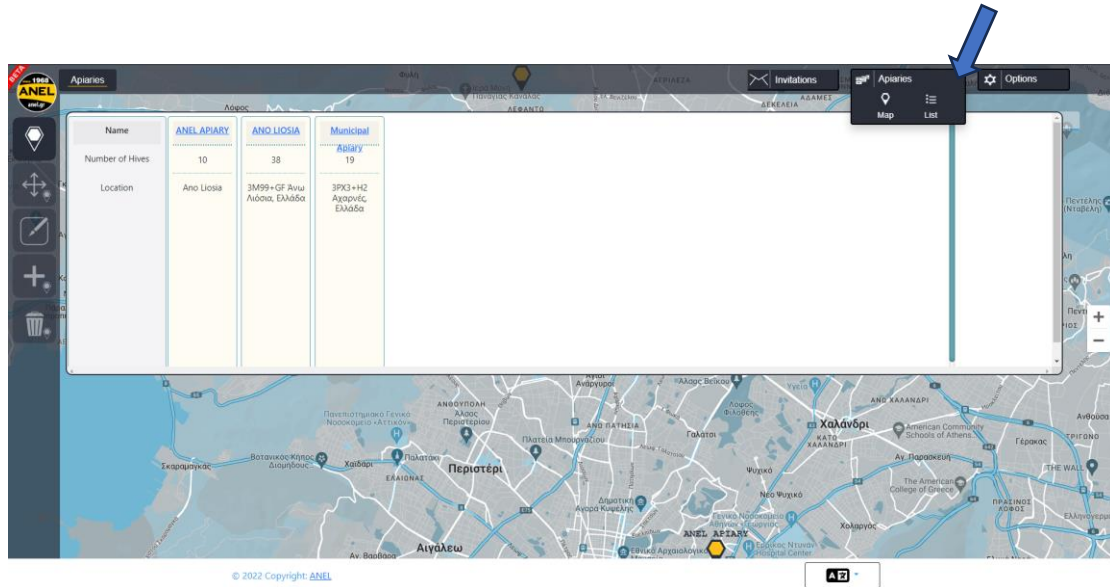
BETA 1968 ANEL anel.gr

Apiaries

Invitations

Apiaries

Map List

Options

| Name | ANEL APIARY | ANO LIOSIA | Municipal Apiary |
|---|---|---|---|
| Number of Hives | 10 | 38 | 19 |
| Location | Ano Liosia | 3M99+GF Άνω Λιόσια, Ελλάδα | 3PX3+H2 Αχαρνές, Ελλάδα |

Χαλάνδρι

Περιστέρι

Αιγάλεω

ANEL APIARY

Νέο Ψυχικό

Χολαργός

Ψυχικό

Γαλάτσι

Χαϊδάρι

Σκαραμαγκάς

+
−

© 2022 Copyright: ANEL